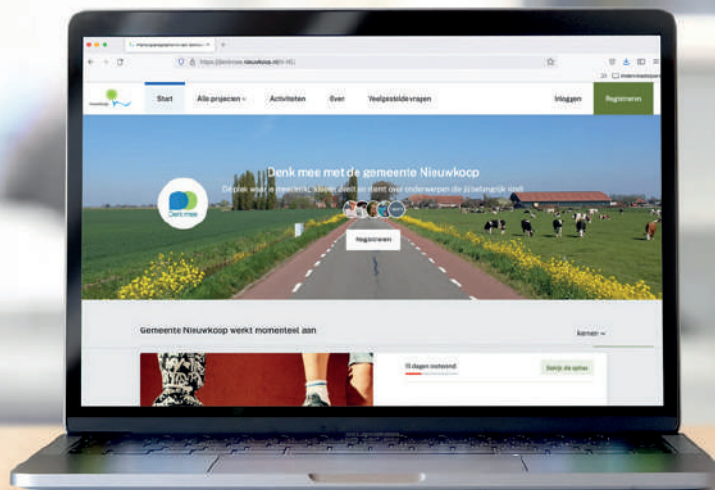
https://denkmee.nieuwkoop.nl/nl-NL/

Nieuwkoop

Start

Alle projecten

Activiteiten

Over

Veelgestelde vragen

Inloggen

Registreren

Denk mee met de gemeente Nieuwkoop

De plek waar je meedenkt, kiest, deelt en stemt over onderwerpen die jij belangrijk vindt

Denk mee

Registreren

Gemeente Nieuwkoop werkt momenteel aan

15 dagen resterend

Bekijk de opties